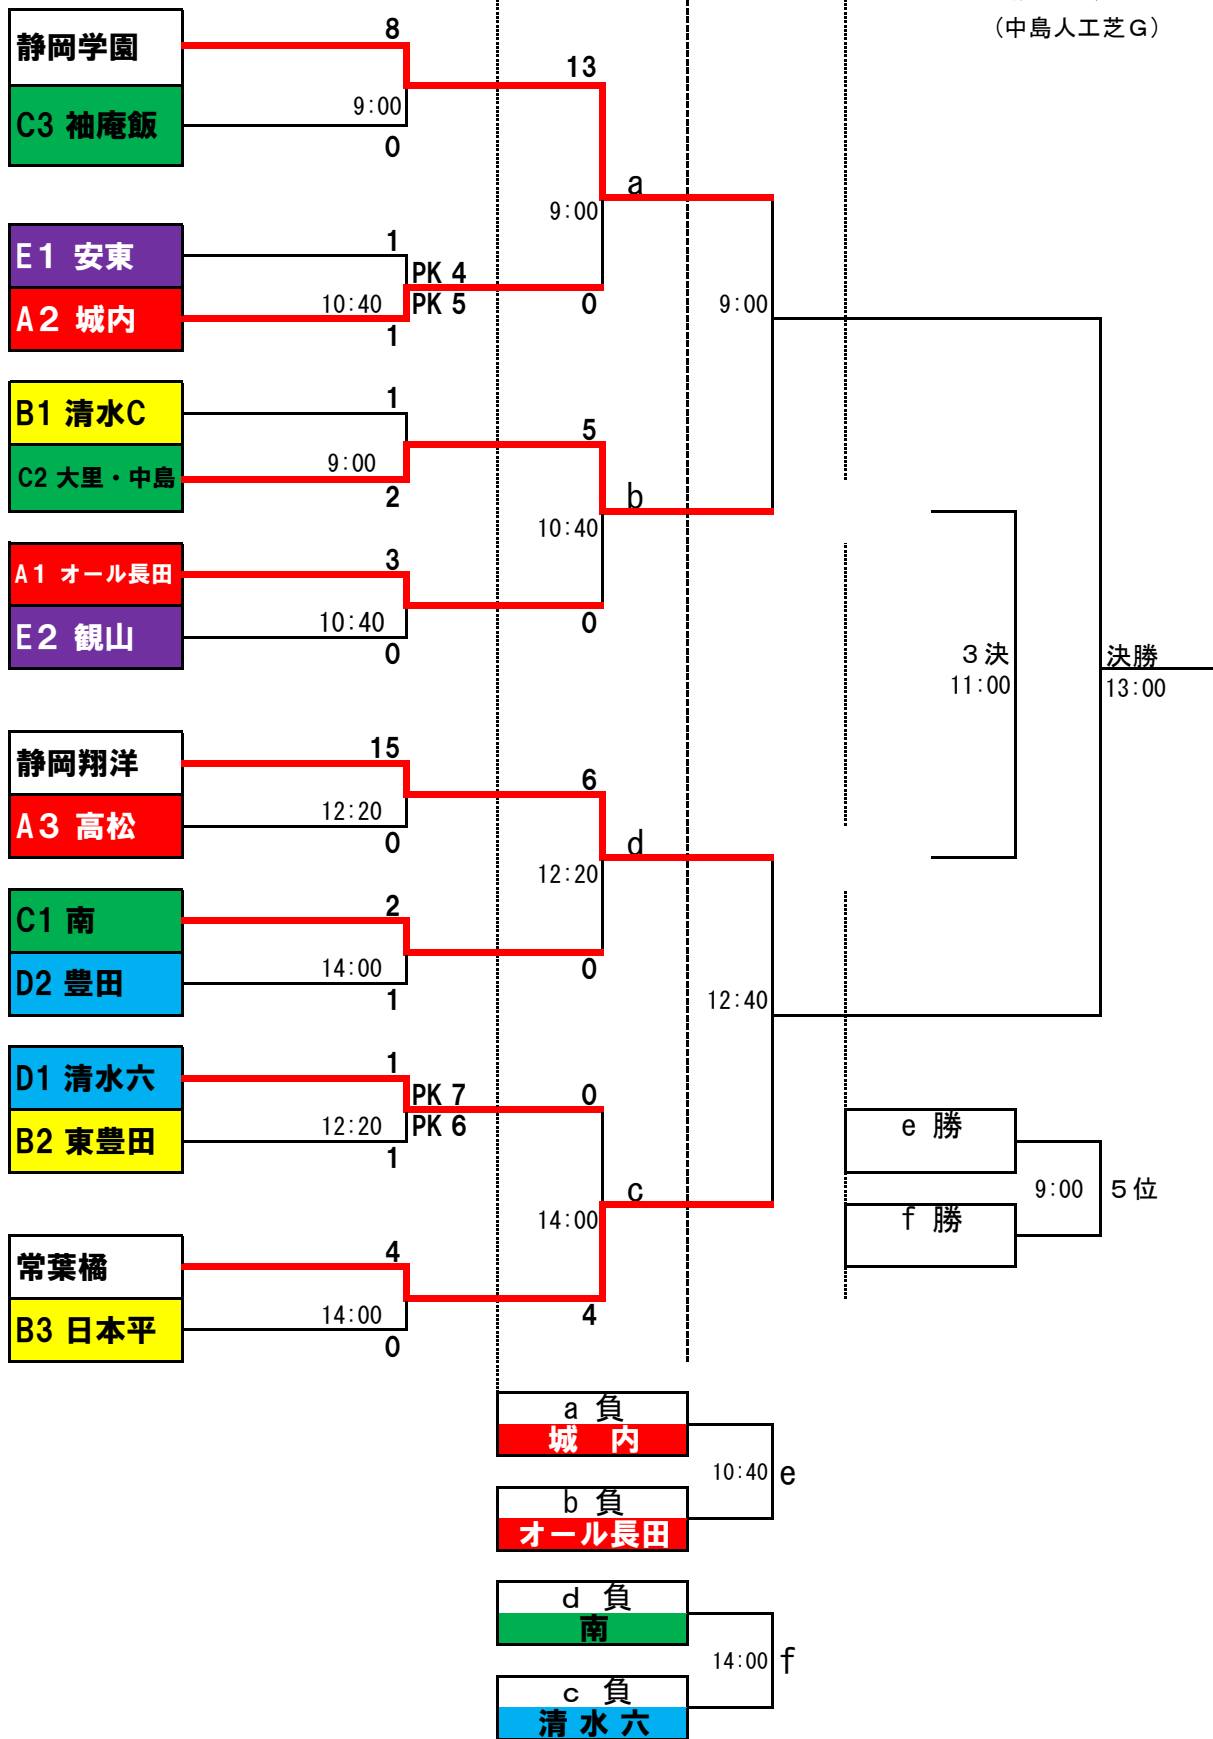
(中島人工芝G)

静岡学園
C3 袖庵飯
8
9:00
0
13

E1 安東
A2 城内
1
PK 4
10:40
PK 5
1
9:00
0
a

9:00

B1 清水C
C2 大里・中島
1
9:00
2
5

A1 オール長田
E2 観山
3
10:40
0
10:40
0
b

3決
11:00

決勝
13:00

静岡翔洋
A3 高松
15
12:20
0
6

C1 南
D2 豊田
2
14:00
1
12:20
0
d

12:40

D1 清水六
B2 東豊田
1
PK 7
12:20
PK 6
1
0

常葉橘
B3 日本平
4
14:00
0
14:00
4
c

e 勝
f 勝
9:00
5位

a 負
城　内
b 負
オール長田
10:40
e

d 負
南
c 負
清 水 六
14:00
f